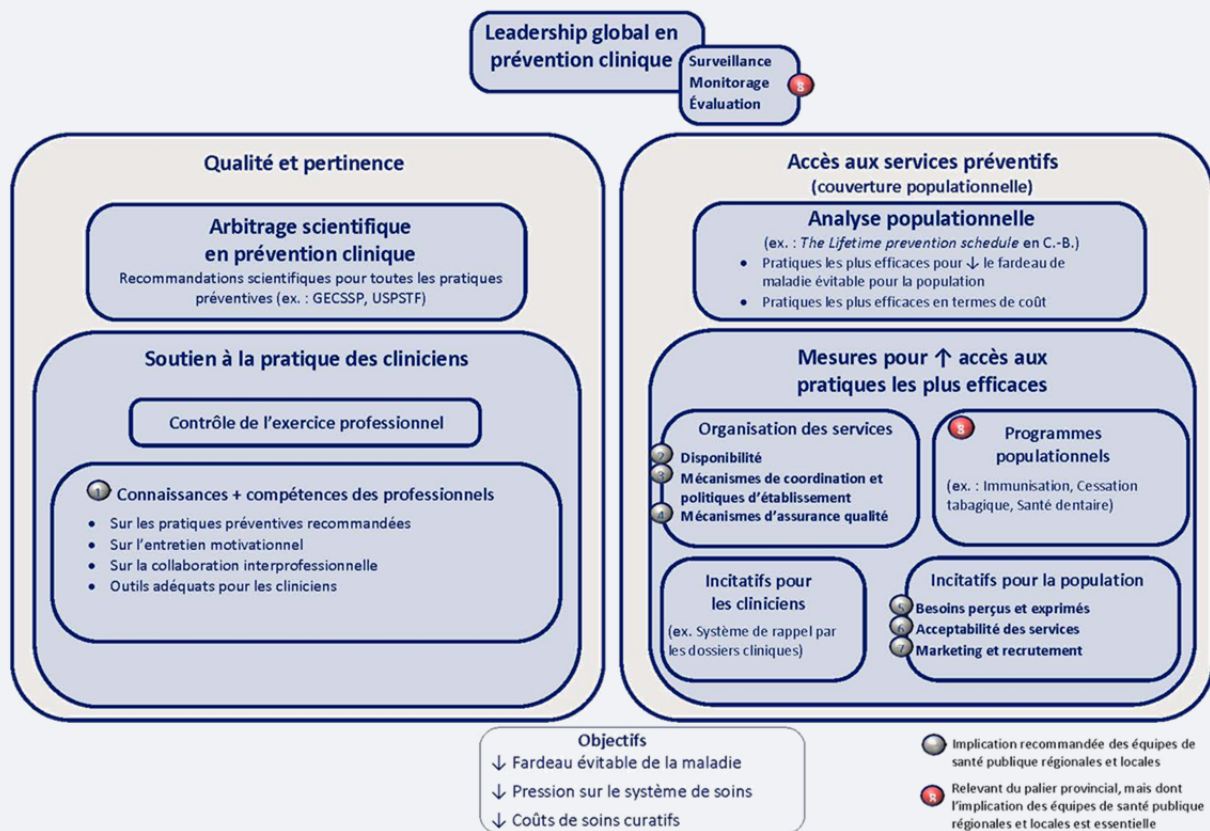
Leadership global en prévention clinique

Surveillance
Monitorage
Évaluation
8

Qualité et pertinence

Arbitrage scientifique en prévention clinique
Recommandations scientifiques pour toutes les pratiques préventives (ex. : GECSSP, USPSTF)

Soutien à la pratique des cliniciens

Contrôle de l'exercice professionnel

1 Connaissances + compétences des professionnels
• Sur les pratiques préventives recommandées
• Sur l'entretien motivationnel
• Sur la collaboration interprofessionnelle
• Outils adéquats pour les cliniciens

Accès aux services préventifs
(couverture populationnelle)

Analyse populationnelle
(ex. : The Lifetime prevention schedule en C.-B.)
• Pratiques les plus efficaces pour ↓ le fardeau de maladie évitable pour la population
• Pratiques les plus efficaces en termes de coût

Mesures pour ↑ accès aux pratiques les plus efficaces

Organisation des services
2 Disponibilité
3 Mécanismes de coordination et politiques d'établissement
4 Mécanismes d'assurance qualité

8 Programmes populationnels
(ex. : Immunisation, Cessation tabagique, Santé dentaire)

Incitatifs pour les cliniciens
(ex. Système de rappel par les dossiers cliniques)

Incitatifs pour la population
5 Besoins perçus et exprimés
6 Acceptabilité des services
7 Marketing et recrutement

Objectifs
↓ Fardeau évitable de la maladie
↓ Pression sur le système de soins
↓ Coûts de soins curatifs

Implication recommandée des équipes de santé publique régionales et locales

8 Relevant du palier provincial, mais dont l'implication des équipes de santé publique régionales et locales est essentielle